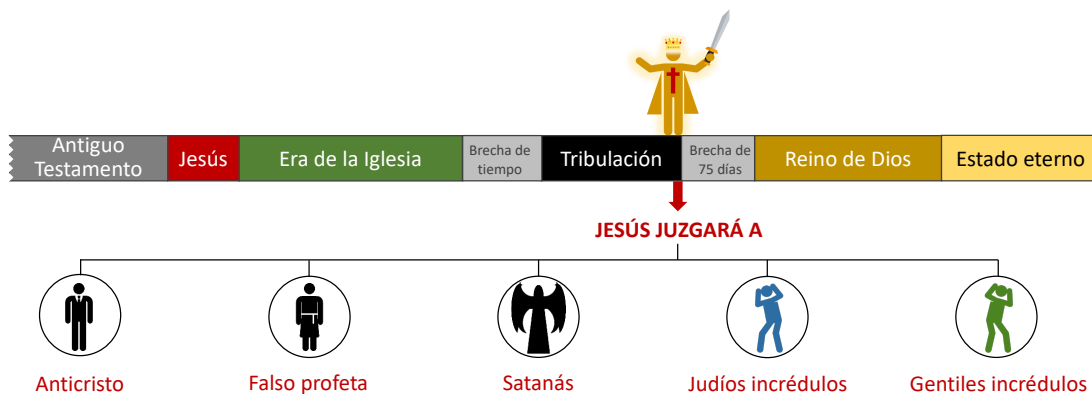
Antiguo Testamento | Jesús | Era de la Iglesia | Brecha de tiempo | Tribulación | Brecha de 75 días | Reino de Dios | Estado eterno

JESÚS JUZGARÁ A

Anticristo

Falso profeta

Satanás

Judíos incrédulos

Gentiles incrédulos